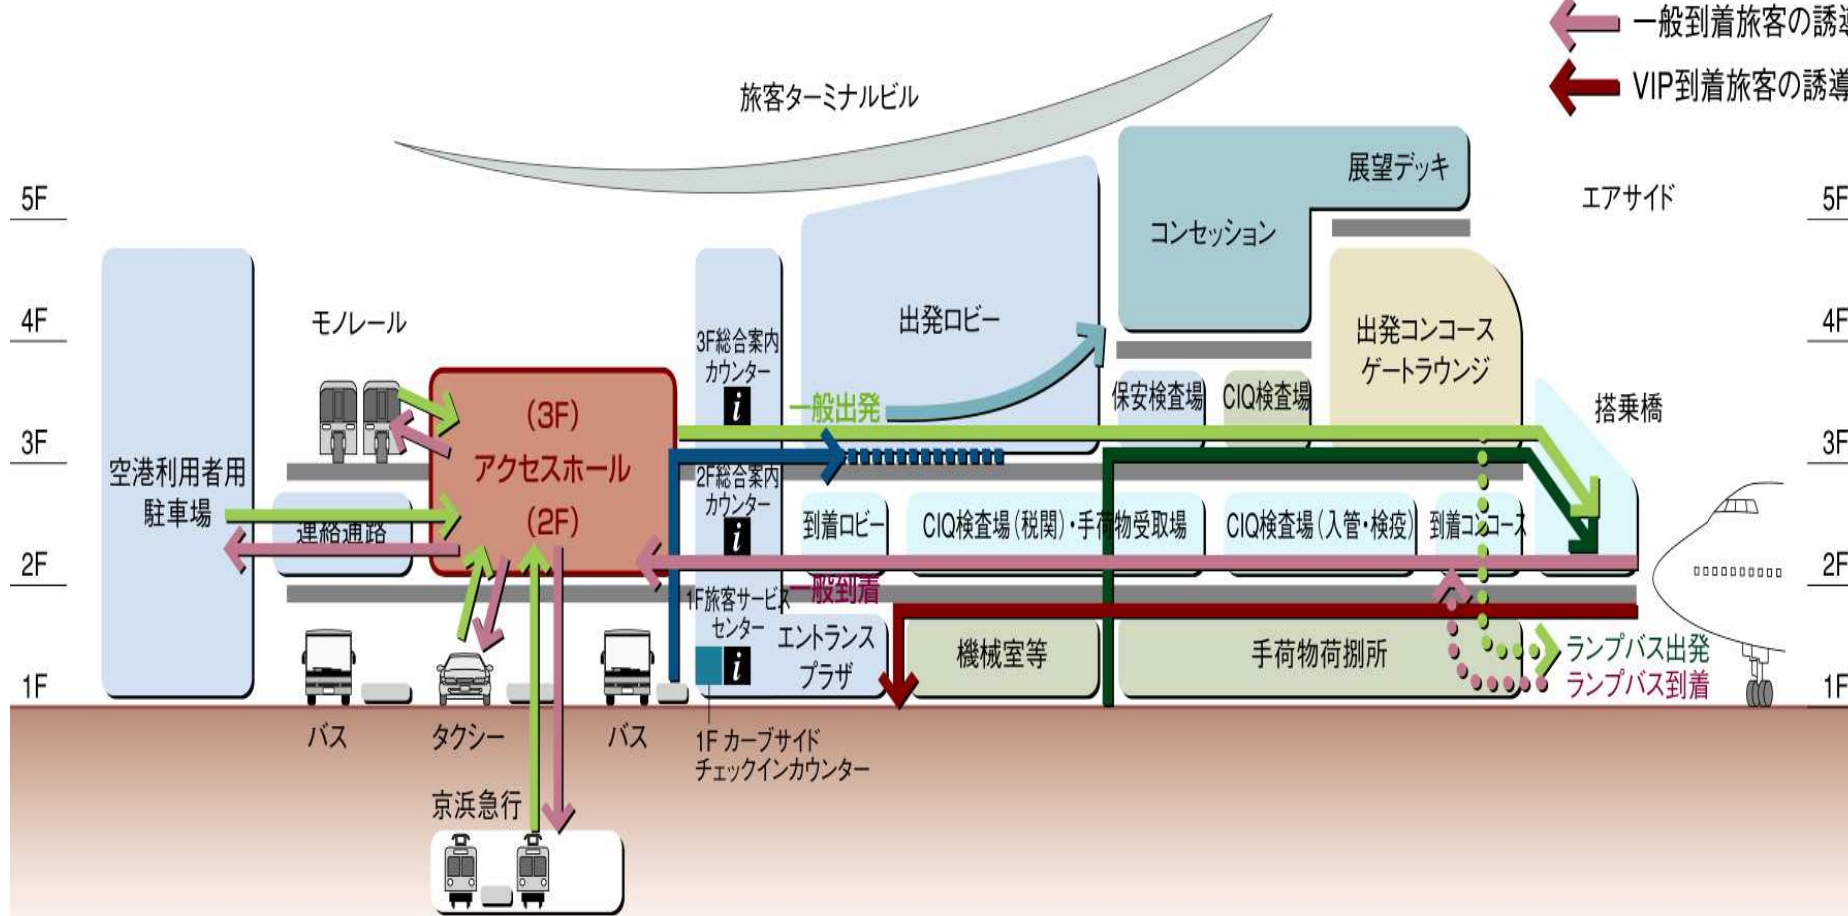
一般到着旅客の誘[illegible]
VIP到着旅客の誘導

旅客ターミナルビル

5F
4F
3F
2F
1F

展望デッキ
コンセッション
エアサイド
出発ロビー
出発コンコース
ゲートラウンジ
モノレール
3F総合案内カウンター
保安検査場
CIQ検査場
搭乗橋
(3F)
アクセスホール
(2F)
一般出発
空港利用者用駐車場
連絡通路
2F総合案内カウンター
到着ロビー
CIQ検査場(税関)・手荷物受取場
CIQ検査場(入管・検疫)
到着コンコース
一般到着
1F旅客サービスセンター
エントランスプラザ
機械室等
手荷物荷捌所
ランプバス出発
ランプバス到着
バス
タクシー
バス
1F カーブサイドチェックインカウンター
京浜急行

5F
4F
3F
2F
1F